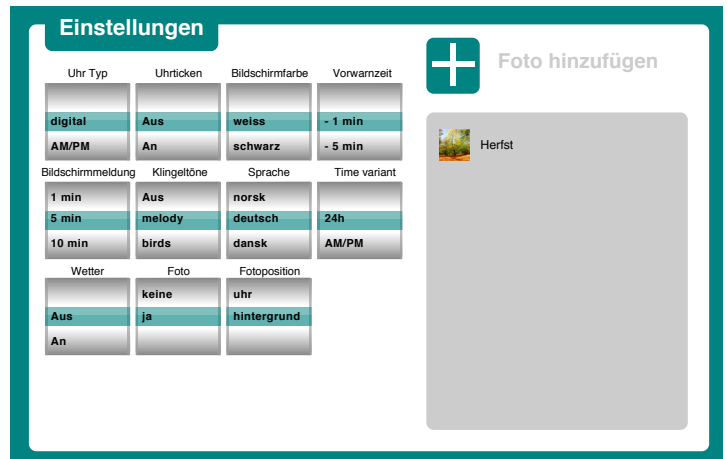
Einstellungen

Foto hinzufügen

| Uhr Typ | Uhrticken | Bildschirmfarbe | Vorwarnzeit |
|---|---|---|---|
| digital | Aus | weiss | - 1 min |
| AM/PM | An | schwarz | - 5 min |

| Bildschirmmeldung | Klingeltöne | Sprache | Time variant |
|---|---|---|---|
| 1 min | Aus | norsk | |
| 5 min | melody | deutsch | 24h |
| 10 min | birds | dansk | AM/PM |

| Wetter | Foto | Fotoposition |
|---|---|---|
| | keine | uhr |
| Aus | ja | hintergrund |
| An | | |

Herfst